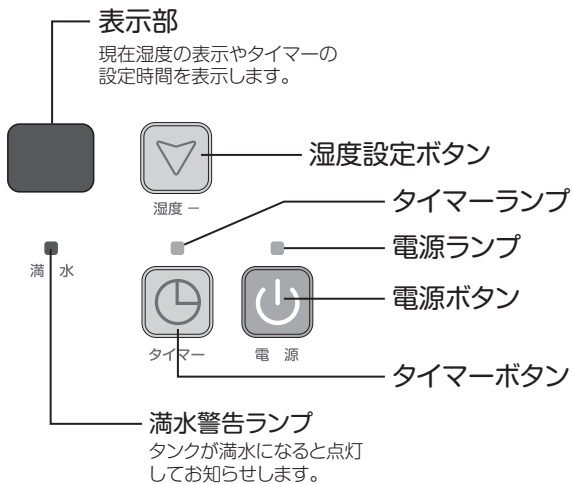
表示部
現在湿度の表示やタイマーの設定時間を表示します。

湿度設定ボタン

湿度 −

タイマーランプ

電源ランプ

満 水

電源ボタン

タイマー

電 源

タイマーボタン

満水警告ランプ
タンクが満水になると点灯してお知らせします。